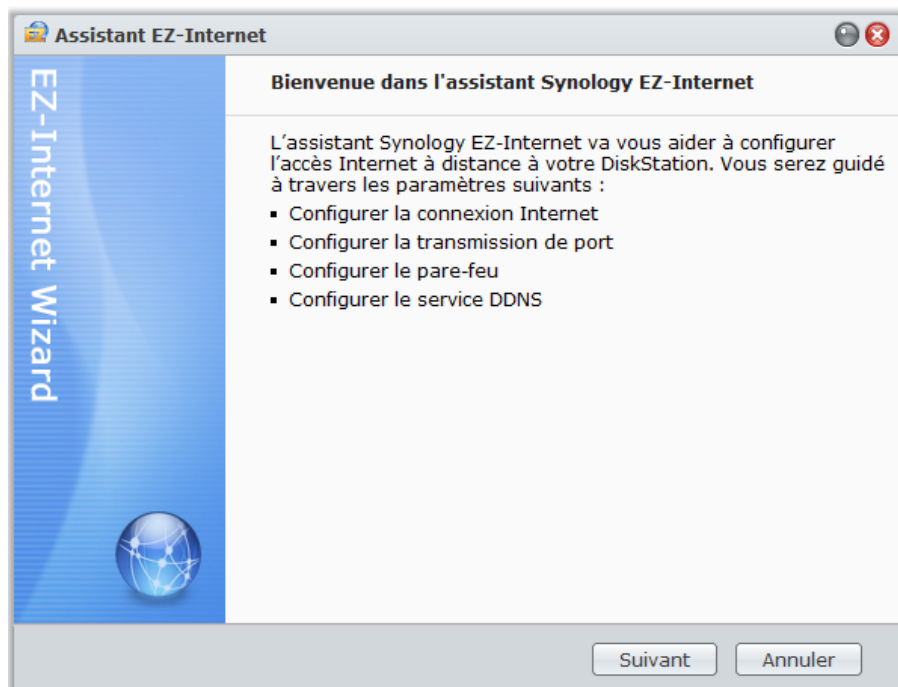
Assistant EZ-Internet

EZ-Internet Wizard

Bienvenue dans l'assistant Synology EZ-Internet

L’assistant Synology EZ-Internet va vous aider à configurer l’accès Internet à distance à votre DiskStation. Vous serez guidé à travers les paramètres suivants :

- Configurer la connexion Internet
- Configurer la transmission de port
- Configurer le pare-feu
- Configurer le service DDNS

Suivant Annuler